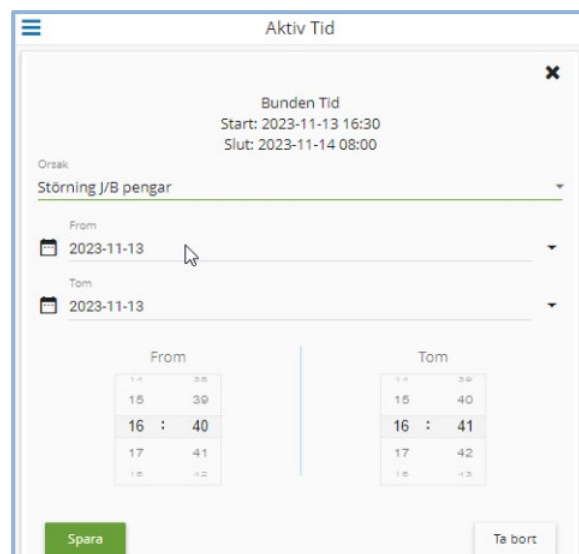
Aktiv Tid

Bunden Tid
Start: 2023-11-13 16:30
Slut: 2023-11-14 08:00

Orsak
Störning J/B pengar

From
2023-11-13

Tom
2023-11-13

From

14 38
15 39
16 : 40
17 41
18 42

Tom

14 39
15 40
16 : 41
17 42
18 43

Spara

Ta bort